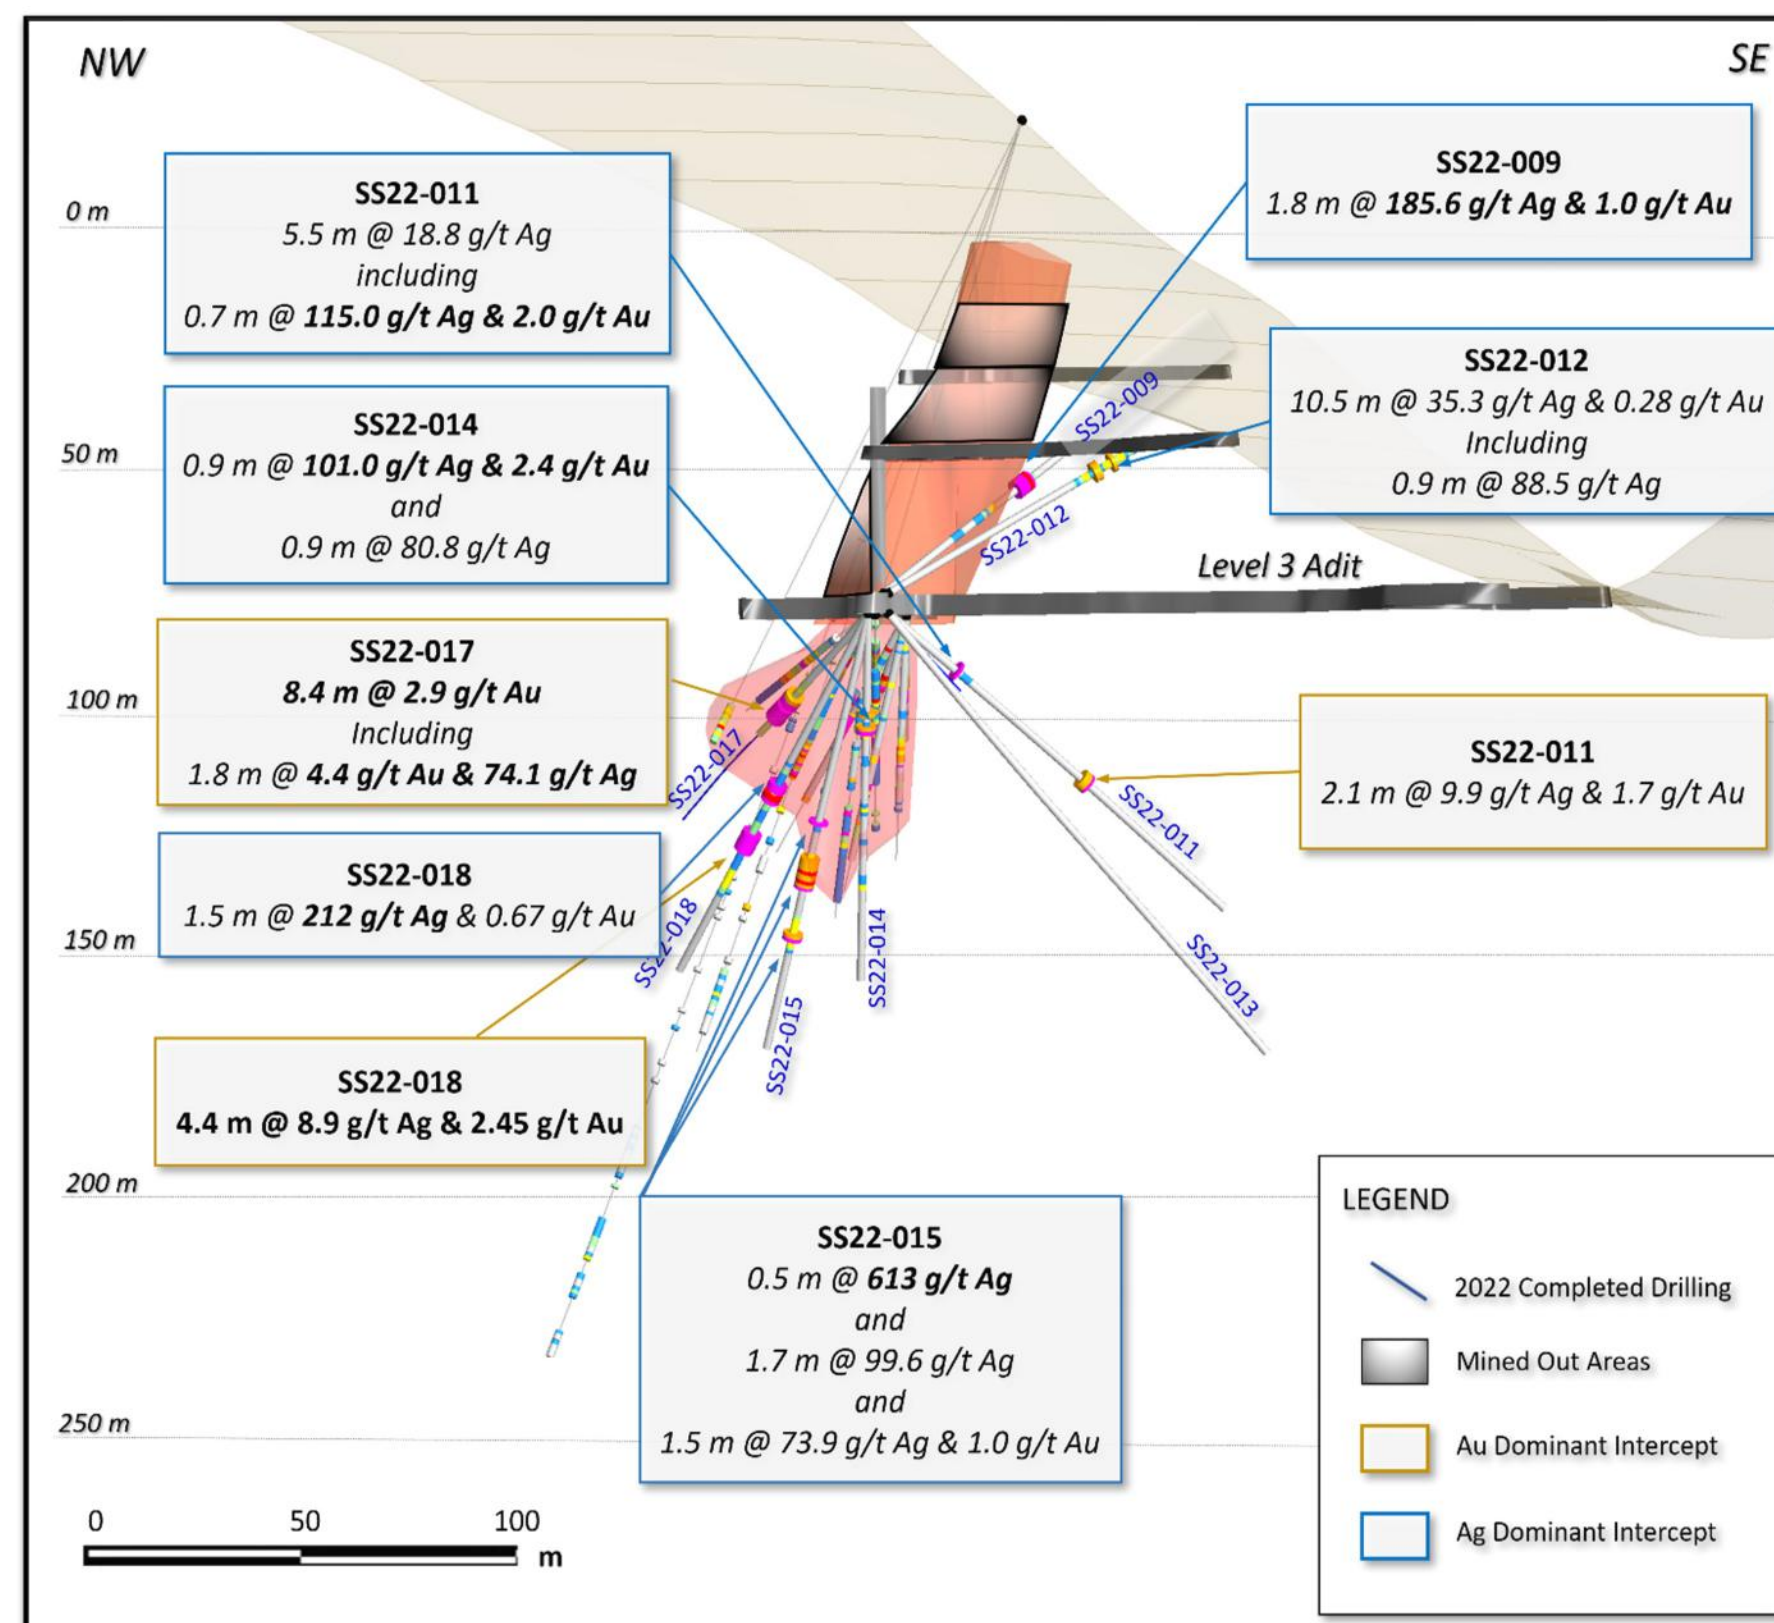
NW

SE

0 m

50 m

100 m

150 m

200 m

250 m

SS22-011
5.5 m @ 18.8 g/t Ag
including
0.7 m @ 115.0 g/t Ag & 2.0 g/t Au

SS22-009
1.8 m @ 185.6 g/t Ag & 1.0 g/t Au

SS22-014
0.9 m @ 101.0 g/t Ag & 2.4 g/t Au
and
0.9 m @ 80.8 g/t Ag

SS22-012
10.5 m @ 35.3 g/t Ag & 0.28 g/t Au
Including
0.9 m @ 88.5 g/t Ag

SS22-009

SS22-012

Level 3 Adit

SS22-017
8.4 m @ 2.9 g/t Au
Including
1.8 m @ 4.4 g/t Au & 74.1 g/t Ag

SS22-011
2.1 m @ 9.9 g/t Ag & 1.7 g/t Au

SS22-017

SS22-011

SS22-018
1.5 m @ 212 g/t Ag & 0.67 g/t Au

SS22-018

SS22-014

SS22-013

SS22-015

SS22-018
4.4 m @ 8.9 g/t Ag & 2.45 g/t Au

SS22-015
0.5 m @ 613 g/t Ag
and
1.7 m @ 99.6 g/t Ag
and
1.5 m @ 73.9 g/t Ag & 1.0 g/t Au

LEGEND

2022 Completed Drilling

Mined Out Areas

Au Dominant Intercept

Ag Dominant Intercept

0 50 100
m